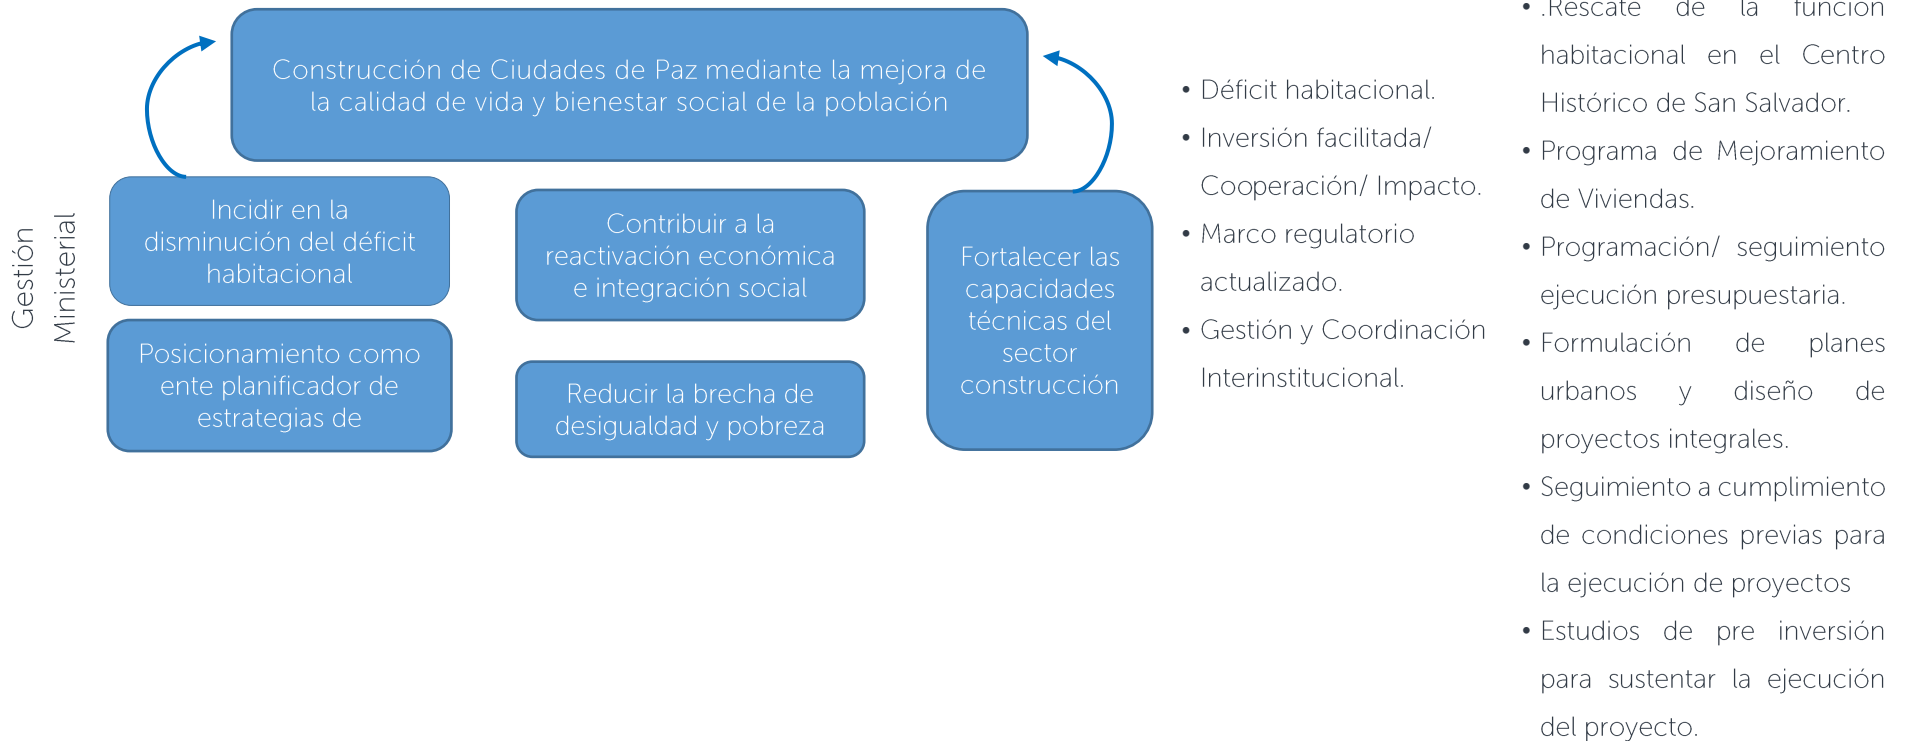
Gestión Ministerial

Construcción de Ciudades de Paz mediante la mejora de la calidad de vida y bienestar social de la población

Incidir en la disminución del déficit habitacional

Posicionamiento como ente planificador de estrategias de

Contribuir a la reactivación económica e integración social

Reducir la brecha de desigualdad y pobreza

Fortalecer las capacidades técnicas del sector construcción

• Déficit habitacional.
• Inversión facilitada/ Cooperación/ Impacto.
• Marco regulatorio actualizado.
• Gestión y Coordinación Interinstitucional.

• .Rescate de la función habitacional en el Centro Histórico de San Salvador.
• Programa de Mejoramiento de Viviendas.
• Programación/ seguimiento ejecución presupuestaria.
• Formulación de planes urbanos y diseño de proyectos integrales.
• Seguimiento a cumplimiento de condiciones previas para la ejecución de proyectos
• Estudios de pre inversión para sustentar la ejecución del proyecto.